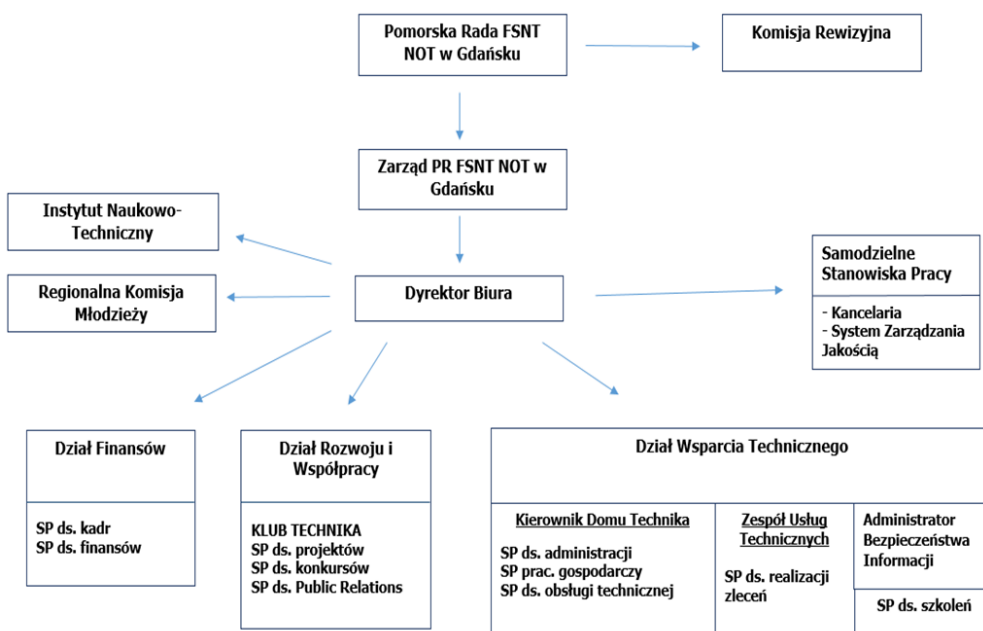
Pomorska Rada FSNT NOT w Gdańsku

Komisja Rewizyjna

Zarząd PR FSNT NOT w Gdańsku

Instytut Naukowo-Techniczny

Regionalna Komisja Młodzieży

Dyrektor Biura

Samodzielne Stanowiska Pracy

- Kancelaria
- System Zarządzania Jakością

Dział Finansów

SP ds. kadr
SP ds. finansów

Dział Rozwoju i Współpracy

KLUB TECHNIKA
SP ds. projektów
SP ds. konkursów
SP ds. Public Relations

Dział Wsparcia Technicznego

Kierownik Domu Technika

SP ds. administracji
SP prac. gospodarczy
SP ds. obsługi technicznej

Zespół Usług Technicznych

SP ds. realizacji zleceń

Administrator Bezpieczeństwa Informacji

SP ds. szkoleń